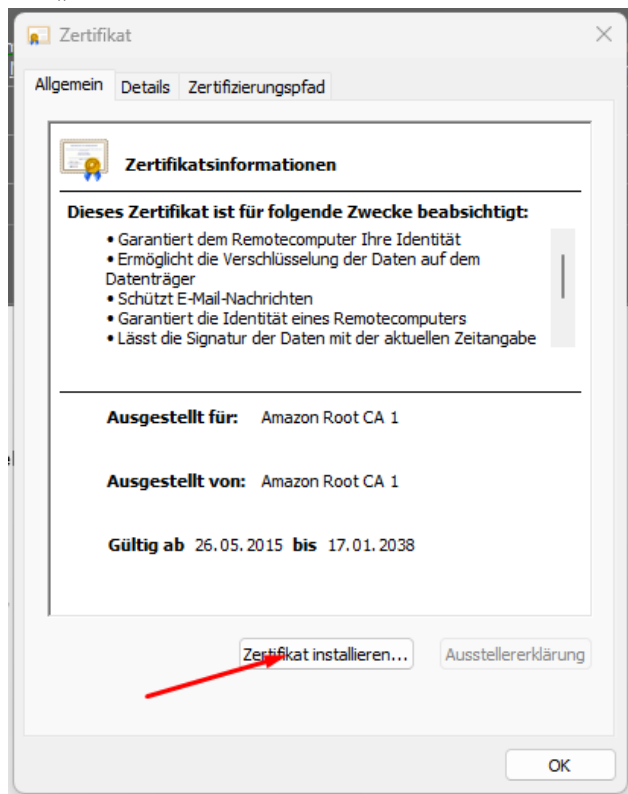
Zertifikat

Allgemein Details Zertifizierungspfad

Zertifikatsinformationen

Dieses Zertifikat ist für folgende Zwecke beabsichtigt:

• Garantiert dem Remotecomputer Ihre Identität
• Ermöglicht die Verschlüsselung der Daten auf dem Datenträger
• Schützt E-Mail-Nachrichten
• Garantiert die Identität eines Remotecomputers
• Lässt die Signatur der Daten mit der aktuellen Zeitangabe

Ausgestellt für: Amazon Root CA 1

Ausgestellt von: Amazon Root CA 1

Gültig ab 26. 05. 2015 bis 17. 01. 2038

Zertifikat installieren... Ausstellererklärung

OK